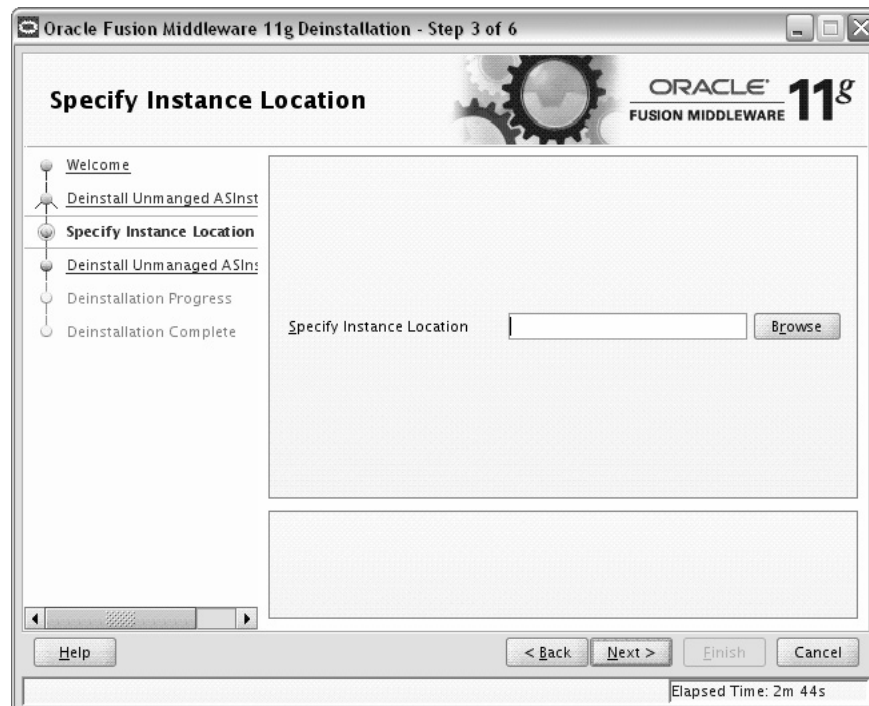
Oracle Fusion Middleware 11g Deinstallation - Step 3 of 6

Specify Instance Location

ORACLE FUSION MIDDLEWARE 11g

Welcome
Deinstall Unmanged ASInst
Specify Instance Location
Deinstall Unmanaged ASIns
Deinstallation Progress
Deinstallation Complete

Specify Instance Location
Browse

Help
< Back
Next >
Finish
Cancel

Elapsed Time: 2m 44s